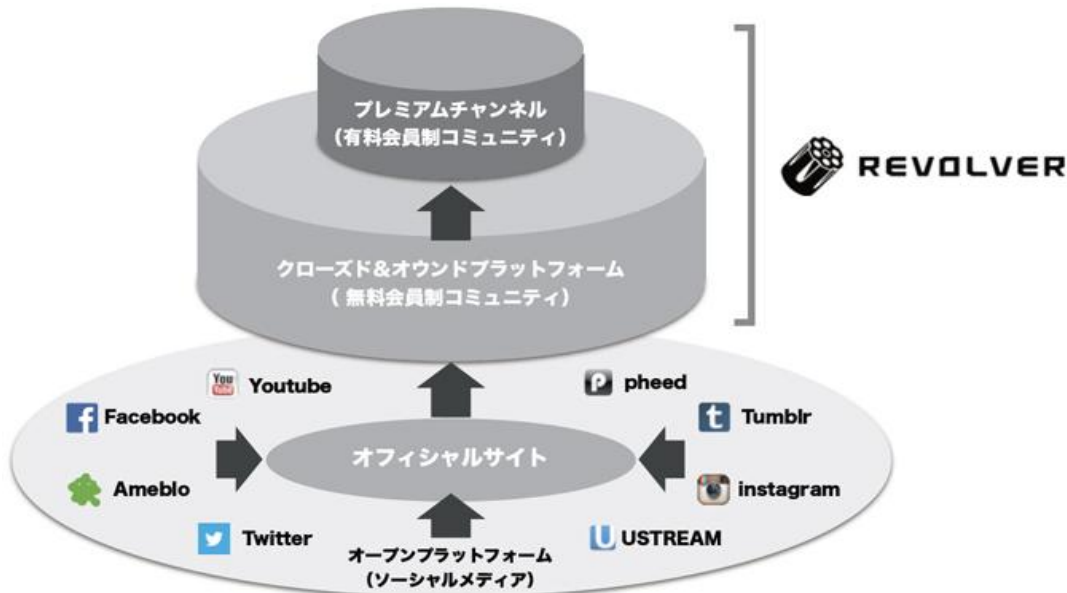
プレミアムチャンネル
（有料会員制コミュニティ）

クローズド&オウンドプラットフォーム
（ 無料会員制コミュニティ）

REVOLVER

You Tube Youtube

pheed

Facebook

Tumblr

オフィシャルサイト

Ameblo

instagram

Twitter

USTREAM

オープンプラットフォーム
（ソーシャルメディア）